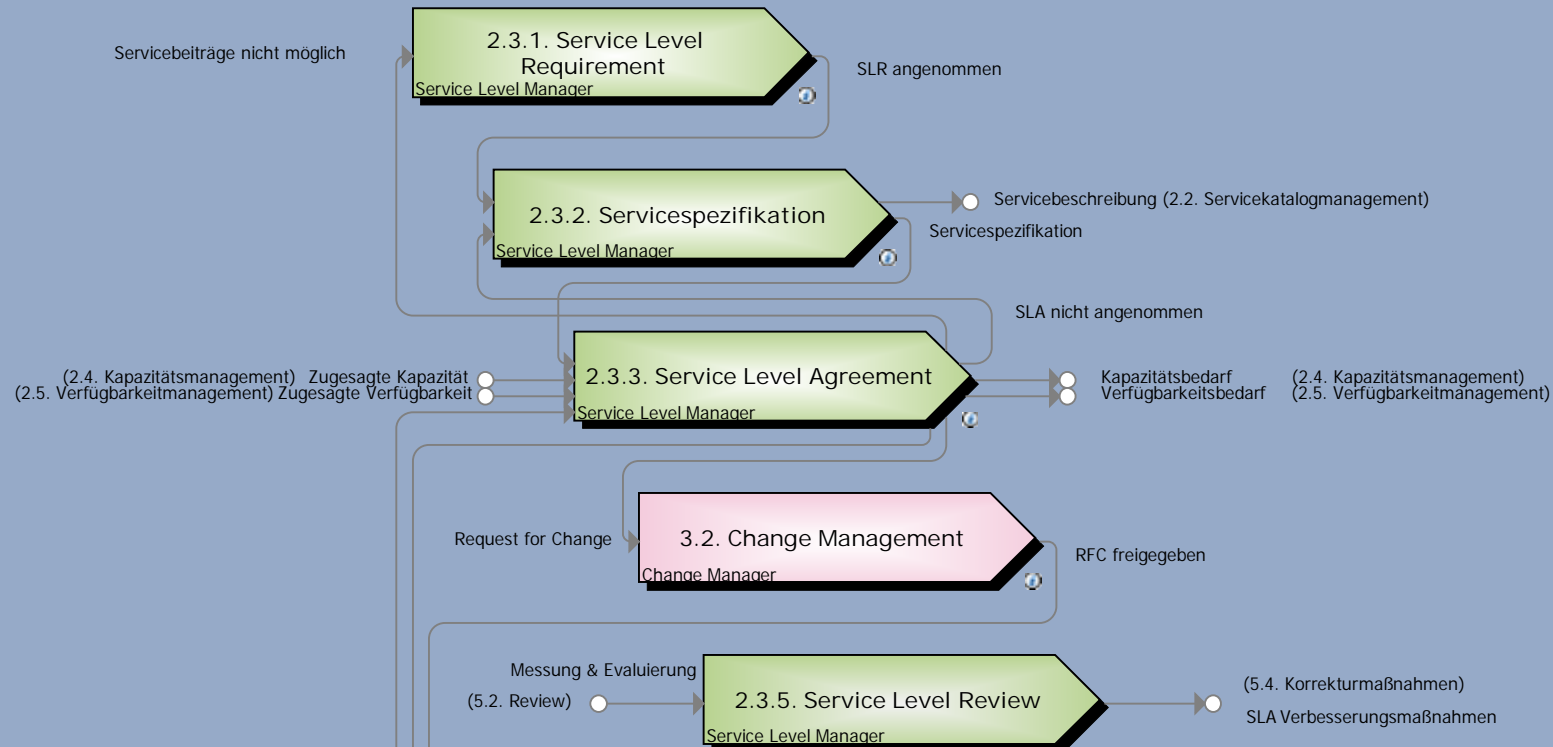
Servicebeiträge nicht möglich

2.3.1. Service Level Requirement
Service Level Manager

SLR angenommen

2.3.2. Servicespezifikation
Service Level Manager

Servicebeschreibung (2.2. Servicekatalogmanagement)

Servicespezifikation

SLA nicht angenommen

(2.4. Kapazitätsmanagement) Zugesagte Kapazität
(2.5. Verfügbarkeitmanagement) Zugesagte Verfügbarkeit

2.3.3. Service Level Agreement
Service Level Manager

Kapazitätsbedarf (2.4. Kapazitätsmanagement)
Verfügbarkeitsbedarf (2.5. Verfügbarkeitmanagement)

Request for Change

3.2. Change Management
Change Manager

RFC freigegeben

Messung & Evaluierung

(5.2. Review)

2.3.5. Service Level Review
Service Level Manager

(5.4. Korrekturmaßnahmen)
SLA Verbesserungsmaßnahmen